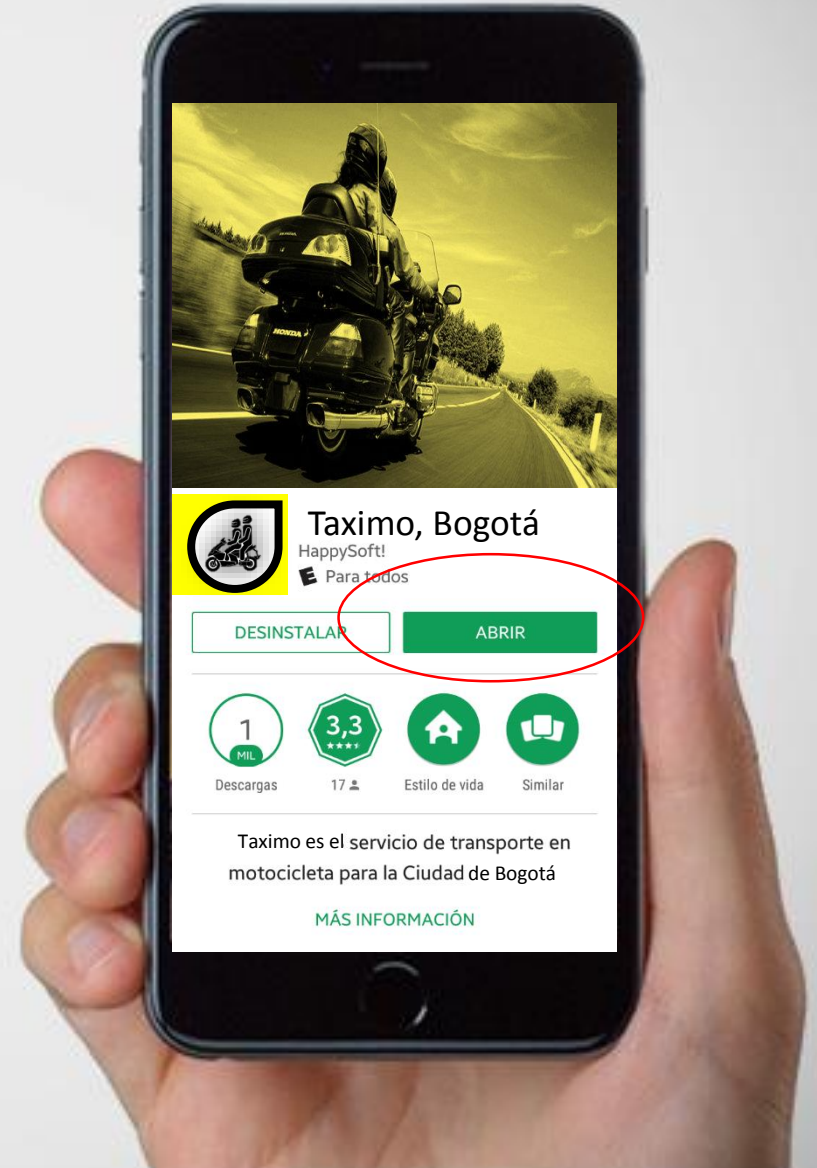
HONDA

Taximo, Bogotá
HappySoft!
E Para todos

DESINSTALAR
ABRIR

1
MIL
Descargas

3,3
17

Estilo de vida

Similar

Taximo es el servicio de transporte en motocicleta para la Ciudad de Bogotá

MÁS INFORMACIÓN